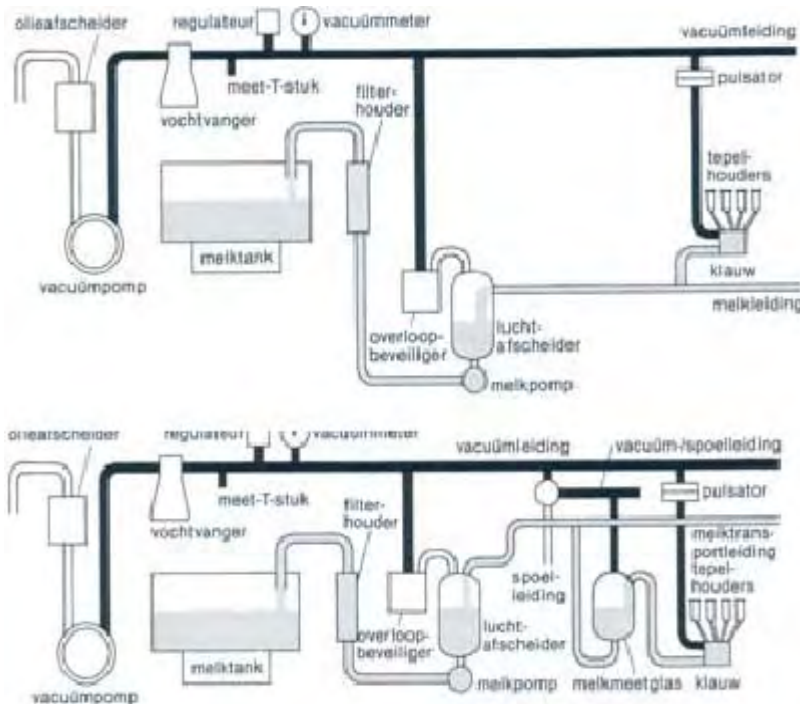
olieafscheider
regulateur
vacuümmeter
vacuümleiding
meet-T-stuk
vochtvanger
filterhouder
pulsator
tepelhouders
melktank
klauw
vacuümpomp
melkleiding
overloopbeveiliger
luchtafscheider
melkpomp

olieafscheider
regulateur
vacuümmeter
vacuümleiding
vacuüm-/spoelleiding
pulsator
meet-T-stuk
vochtvanger
filterhouder
melktransportleiding
tepelhouders
spoelleiding
melktank
overloopbeveiliger
luchtafscheider
vacuümpomp
melkpomp
melkmeetglas
klauw